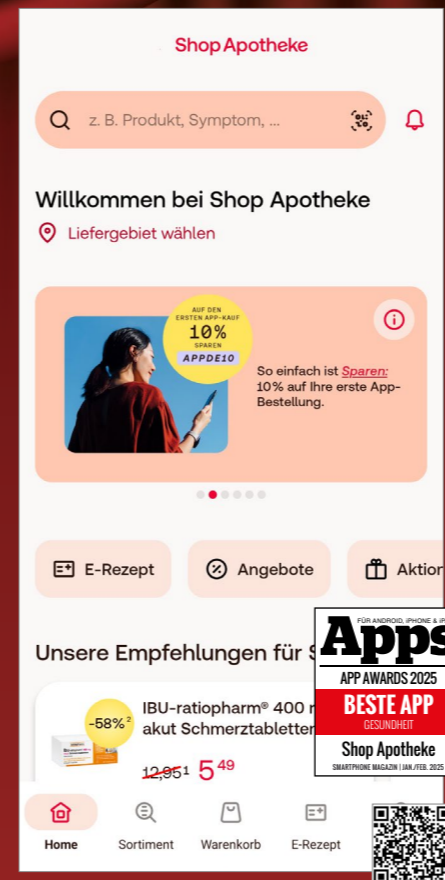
Shop Apotheke

z. B. Produkt, Symptom, ...

Willkommen bei Shop Apotheke

Liefergebiet wählen

AUF DEN ERSTEN APP-KAUF
10%
SPAREN
APPDE10

So einfach ist Sparen: 10% auf Ihre erste App-Bestellung.

E-Rezept

Angebote

Aktion

Unsere Empfehlungen für S

-58%²

IBU-ratiopharm® 400 m akut Schmerztabletten

12,95¹ 5⁴⁹

FÜR ANDROID, IPHONE & IP
Apps
APP AWARDS 2025
BESTE APP
GESUNDHEIT
Shop Apotheke
SMARTPHONE MAGAZIN | JAN./FEB. 2025

Home

Sortiment

Warenkorb

E-Rezept